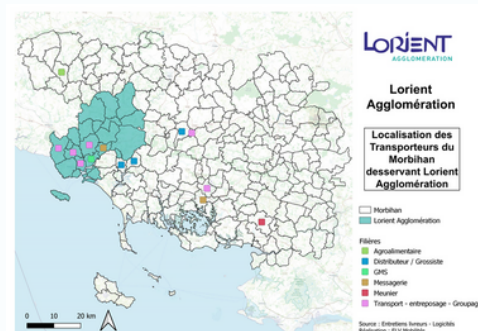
LORIENT
AGGLOMÉRATION

Lorient Agglomération

Localisation des Transporteurs du Morbihan desservant Lorient Agglomération

Morbihan
Lorient Agglomération

Filières
Agroalimentaire
Distributeur / Grossiste
GMS
Messagerie
Meunier
Transport - entreposage - Groupag

0 10 20 km

Source : Entretiens livreurs - Logiciels
Réalisation : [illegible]